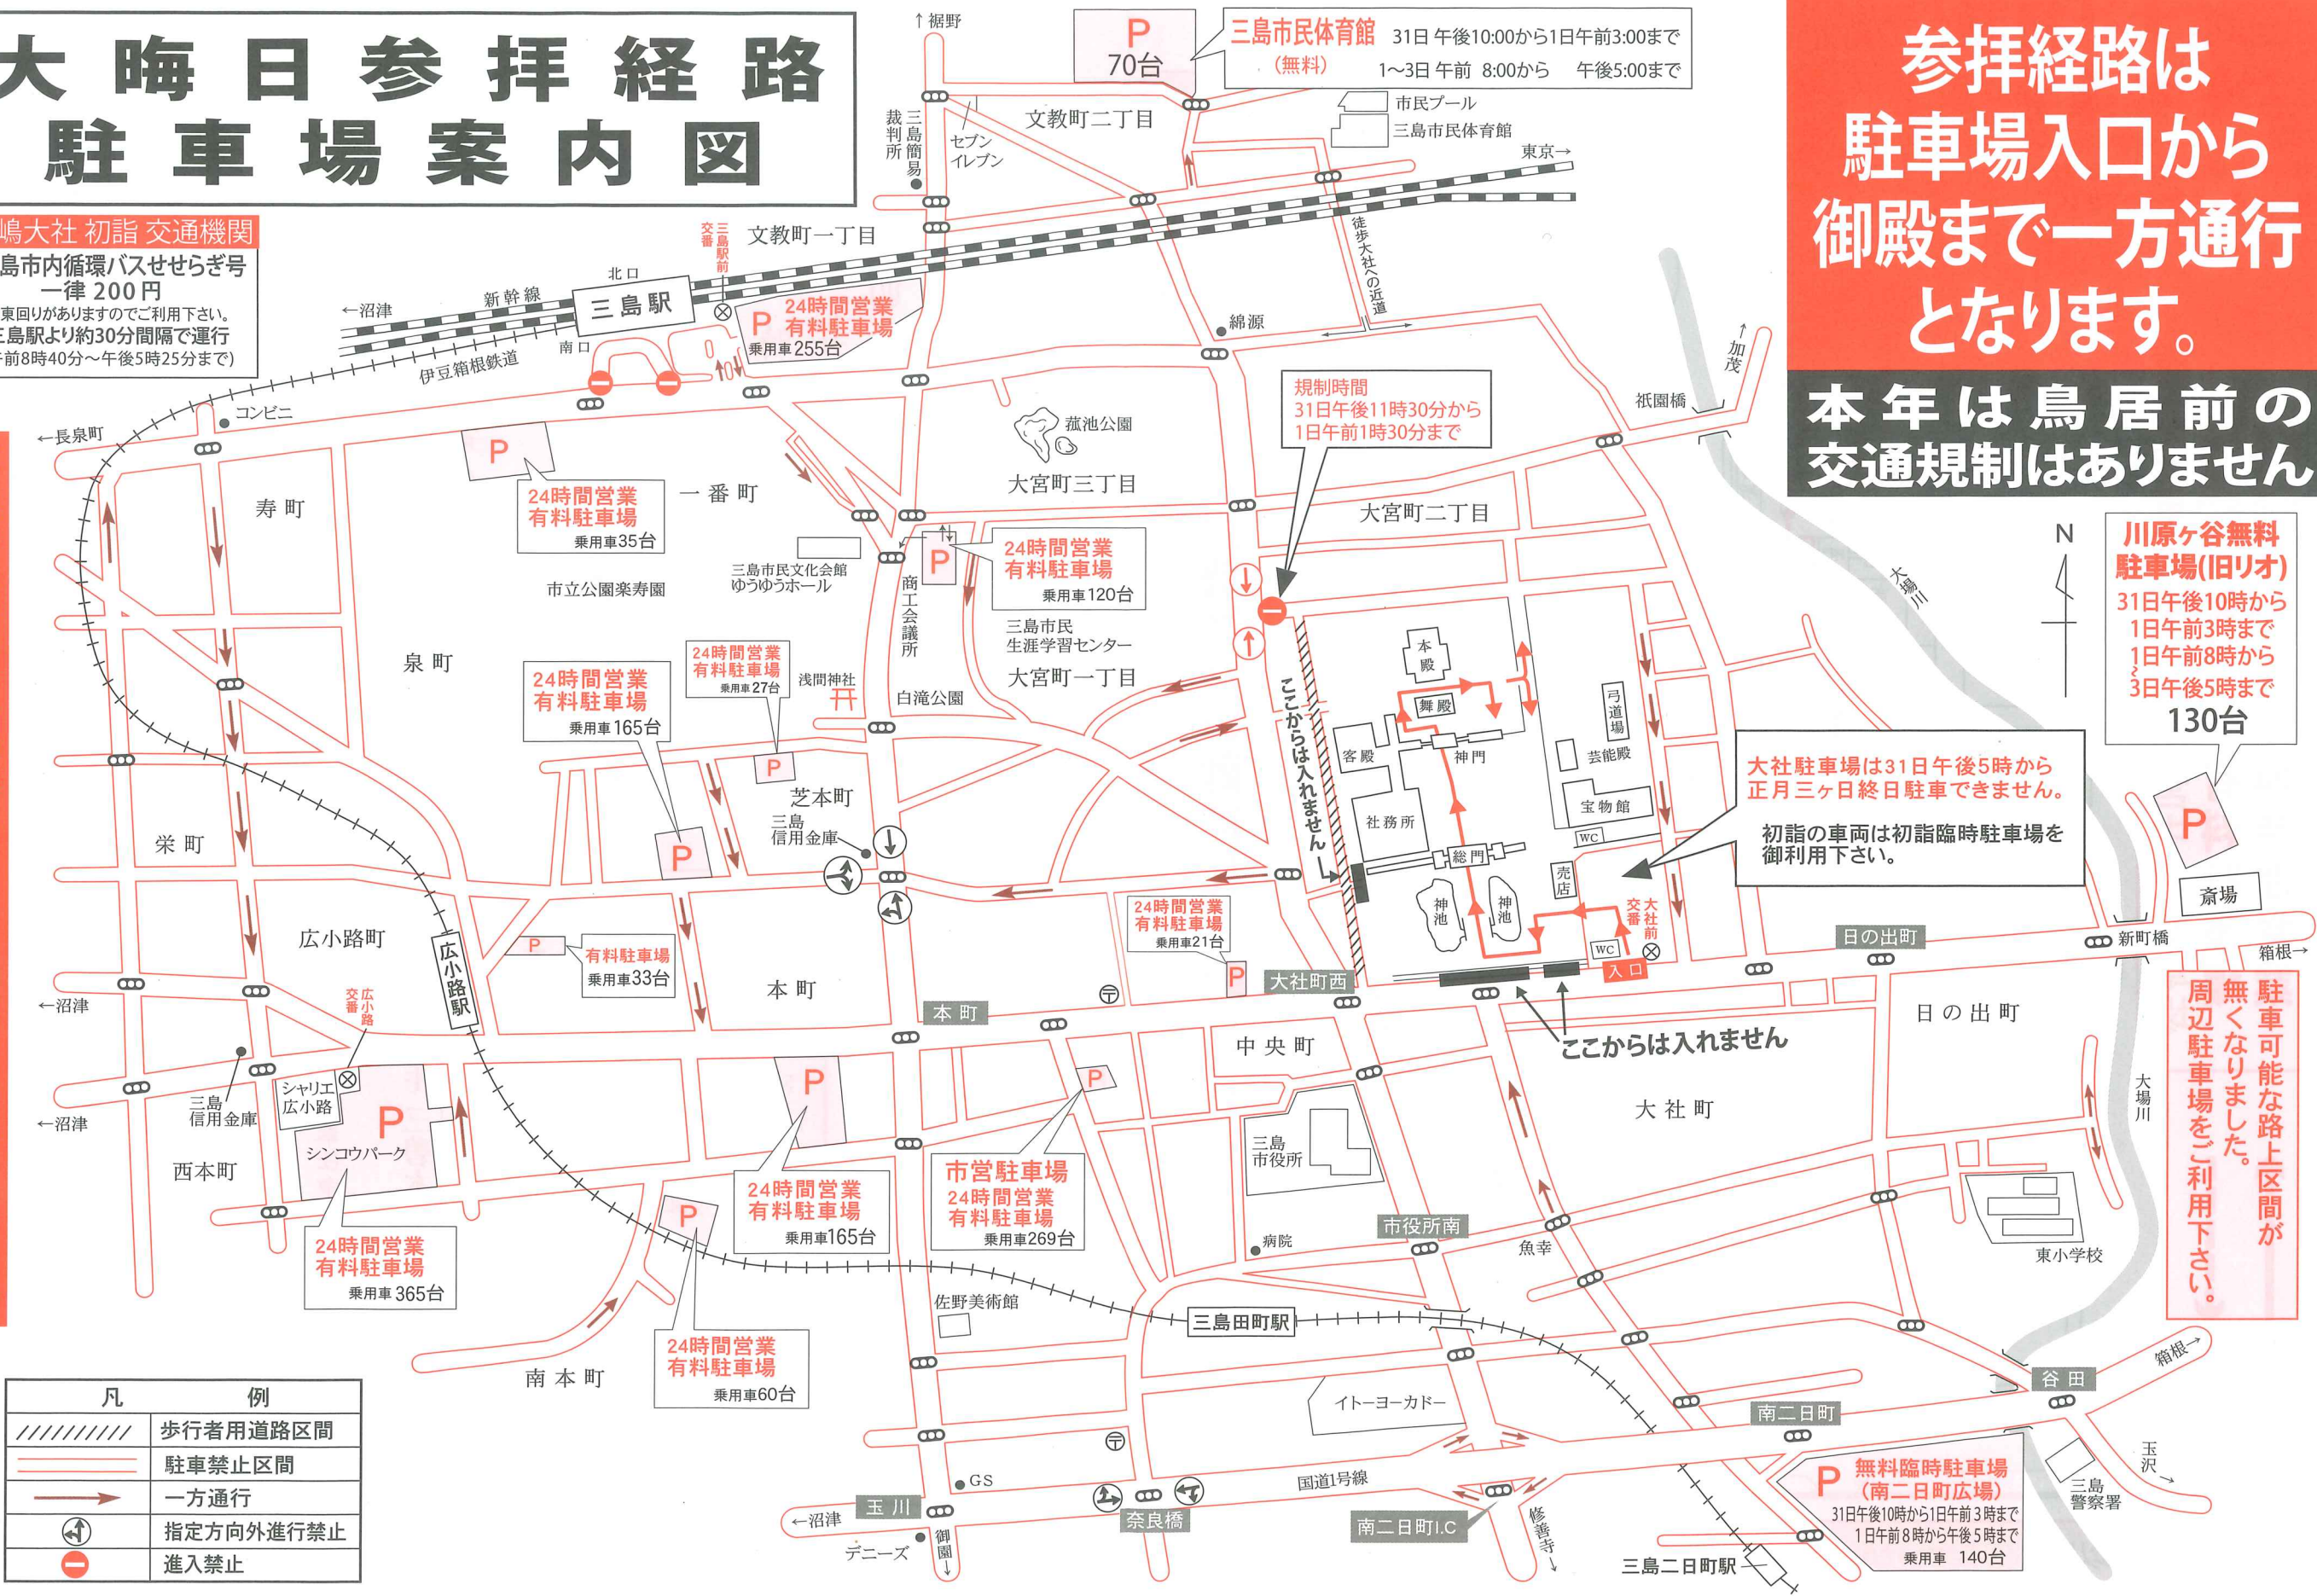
大晦日参拝経路
駐車場案内図

嶋大社 初詣 交通機関
島市内循環バスせせらぎ号
一律 200円
東回りがありますのでご利用下さい。
三島駅より約30分間隔で運行
前8時40分～午後5時25分まで)

参拝経路は
駐車場入口から
御殿まで一方通行
となります。

本年は鳥居前の
交通規制はありません

P
70台
三島市民体育館
(無料)
31日 午後10:00から1日午前3:00まで
1～3日 午前 8:00から 午後5:00まで

↑裾野
文教町二丁目
市民プール
三島市民体育館
東京→
裁判所
三島簡易
セブンイレブン
文教町一丁目
三島駅前交番
北口
新幹線
←沼津
三島駅
南口
伊豆箱根鉄道
P 24時間営業 有料駐車場
乗用車255台
徒歩大社への近道
綿源
↑加茂
祇園橋
←長泉町
コンビニ
寿町
P
24時間営業
有料駐車場
乗用車35台
一番町
蓮池公園
大宮町三丁目
規制時間
31日午後11時30分から
1日午前1時30分まで
大宮町二丁目
三島市民文化会館
ゆうゆうホール
市立公園楽寿園
商工会議所
24時間営業
有料駐車場
乗用車120台
三島市民
生涯学習センター
大宮町一丁目
泉町
24時間営業
有料駐車場
乗用車165台
24時間営業
有料駐車場
乗用車27台
浅間神社
白滝公園
ここからは入れません
本殿
舞殿
客殿
神門
弓道場
芸能殿
宝物館
社務所
総門
WC
売店
神池
神池
大社前交番
WC
入口
大場川
N
川原ヶ谷無料
駐車場(旧リオ)
31日午後10時から
1日午前3時まで
1日午前8時から
3日午後5時まで
130台
大社駐車場は31日午後5時から
正月三ヶ日終日駐車できません。
初詣の車両は初詣臨時駐車場を
御利用下さい。
P
斎場
芝本町
三島信用金庫
栄町
広小路町
広小路駅
広小路交番
P
有料駐車場
乗用車33台
本町
24時間営業
有料駐車場
乗用車21台
P
大社町西
日の出町
新町橋
箱根→
←沼津
本町
中央町
ここからは入れません
日の出町
駐車可能な路上区間が無くなりました。
周辺駐車場をご利用下さい。
三島信用金庫
シャリエ広小路
P
シンコウパーク
←沼津
西本町
P
24時間営業
有料駐車場
乗用車165台
P
市営駐車場
24時間営業
有料駐車場
乗用車269台
三島市役所
大社町
大場川
24時間営業
有料駐車場
乗用車365台
P
市役所南
病院
魚幸
東小学校
佐野美術館
三島田町駅
24時間営業
有料駐車場
乗用車60台
南本町
イトーヨーカドー
谷田
箱根→
南二日町
玉沢
三島警察署
P 無料臨時駐車場
(南二日町広場)
31日午後10時から1日午前3時まで
1日午前8時から午後5時まで
乗用車 140台
GS
国道1号線
←沼津
玉川
奈良橋
南二日町I.C
修善寺
御園
デニーズ
三島二日町駅

| 凡 | 例 |
|---|---|
| | 歩行者用道路区間 |
| | 駐車禁止区間 |
| | 一方通行 |
| | 指定方向外進行禁止 |
| | 進入禁止 |